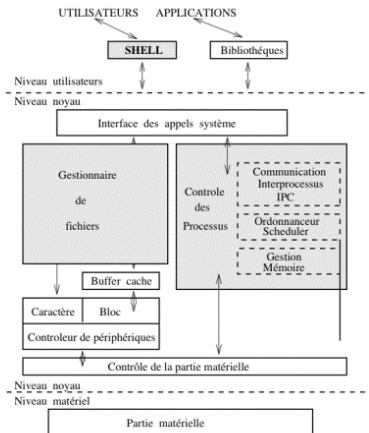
UTILISATEURS APPLICATIONS

SHELL

Bibliothèques

Niveau utilisateurs

Niveau noyau

Interface des appels système

Gestionnaire de fichiers

Controle des Processus

Communication Interprocessus IPC

Ordonnanceur Scheduler

Gestion Mémoire

Buffer cache

Caractère

Bloc

Controleur de périphériques

Contrôle de la partie matérielle

Niveau noyau

Niveau matériel

Partie matérielle